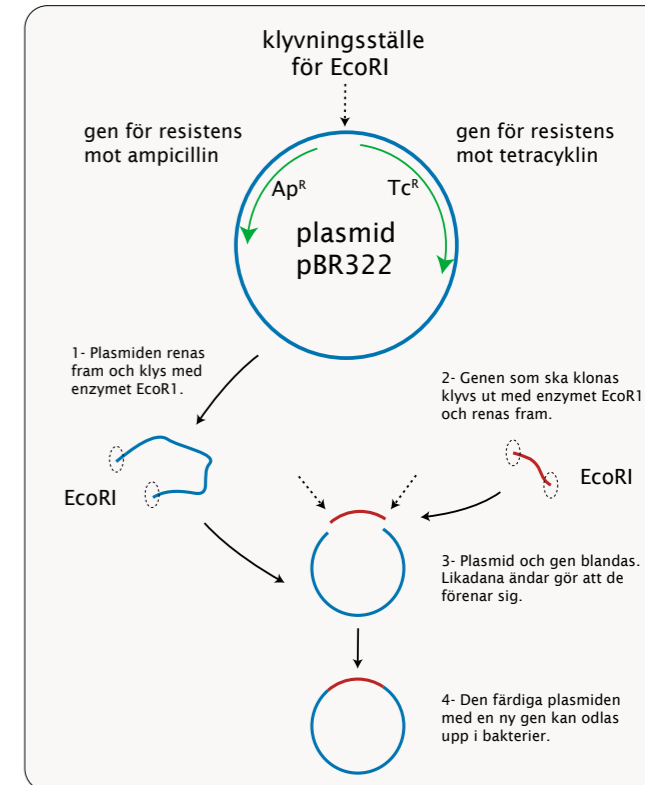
klyvningsställe för EcoRI

gen för resistens mot ampicillin

gen för resistens mot tetracyklin

$Ap^R$

$Tc^R$

plasmid pBR322

1- Plasmiden renas fram och klys med enzymet EcoR1.

2- Genen som ska klonas klyvs ut med enzymet EcoR1 och renas fram.

EcoRI

EcoRI

3- Plasmid och gen blandas. Likadana ändar gör att de förenar sig.

4- Den färdiga plasmiden med en ny gen kan odlas upp i bakterier.